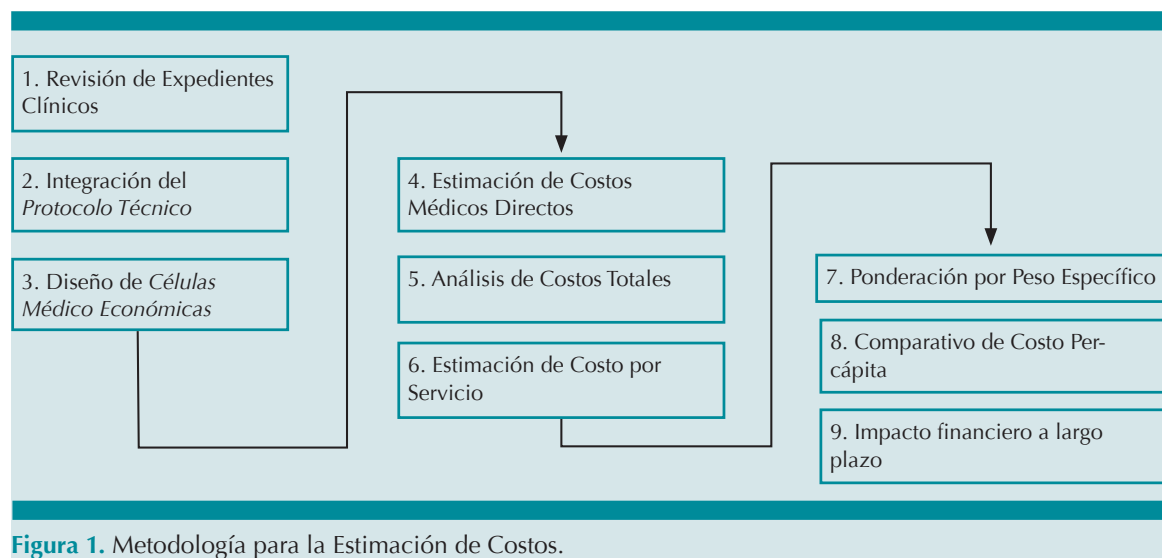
1. Revisión de Expedientes Clínicos

2. Integración del *Protocolo Técnico*

3. Diseño de *Células Médico Económicas*

4. Estimación de Costos Médicos Directos

5. Análisis de Costos Totales

6. Estimación de Costo por Servicio

7. Ponderación por Peso Específico

8. Comparativo de Costo Percápita

9. Impacto financiero a largo plazo

Figura 1. Metodología para la Estimación de Costos.